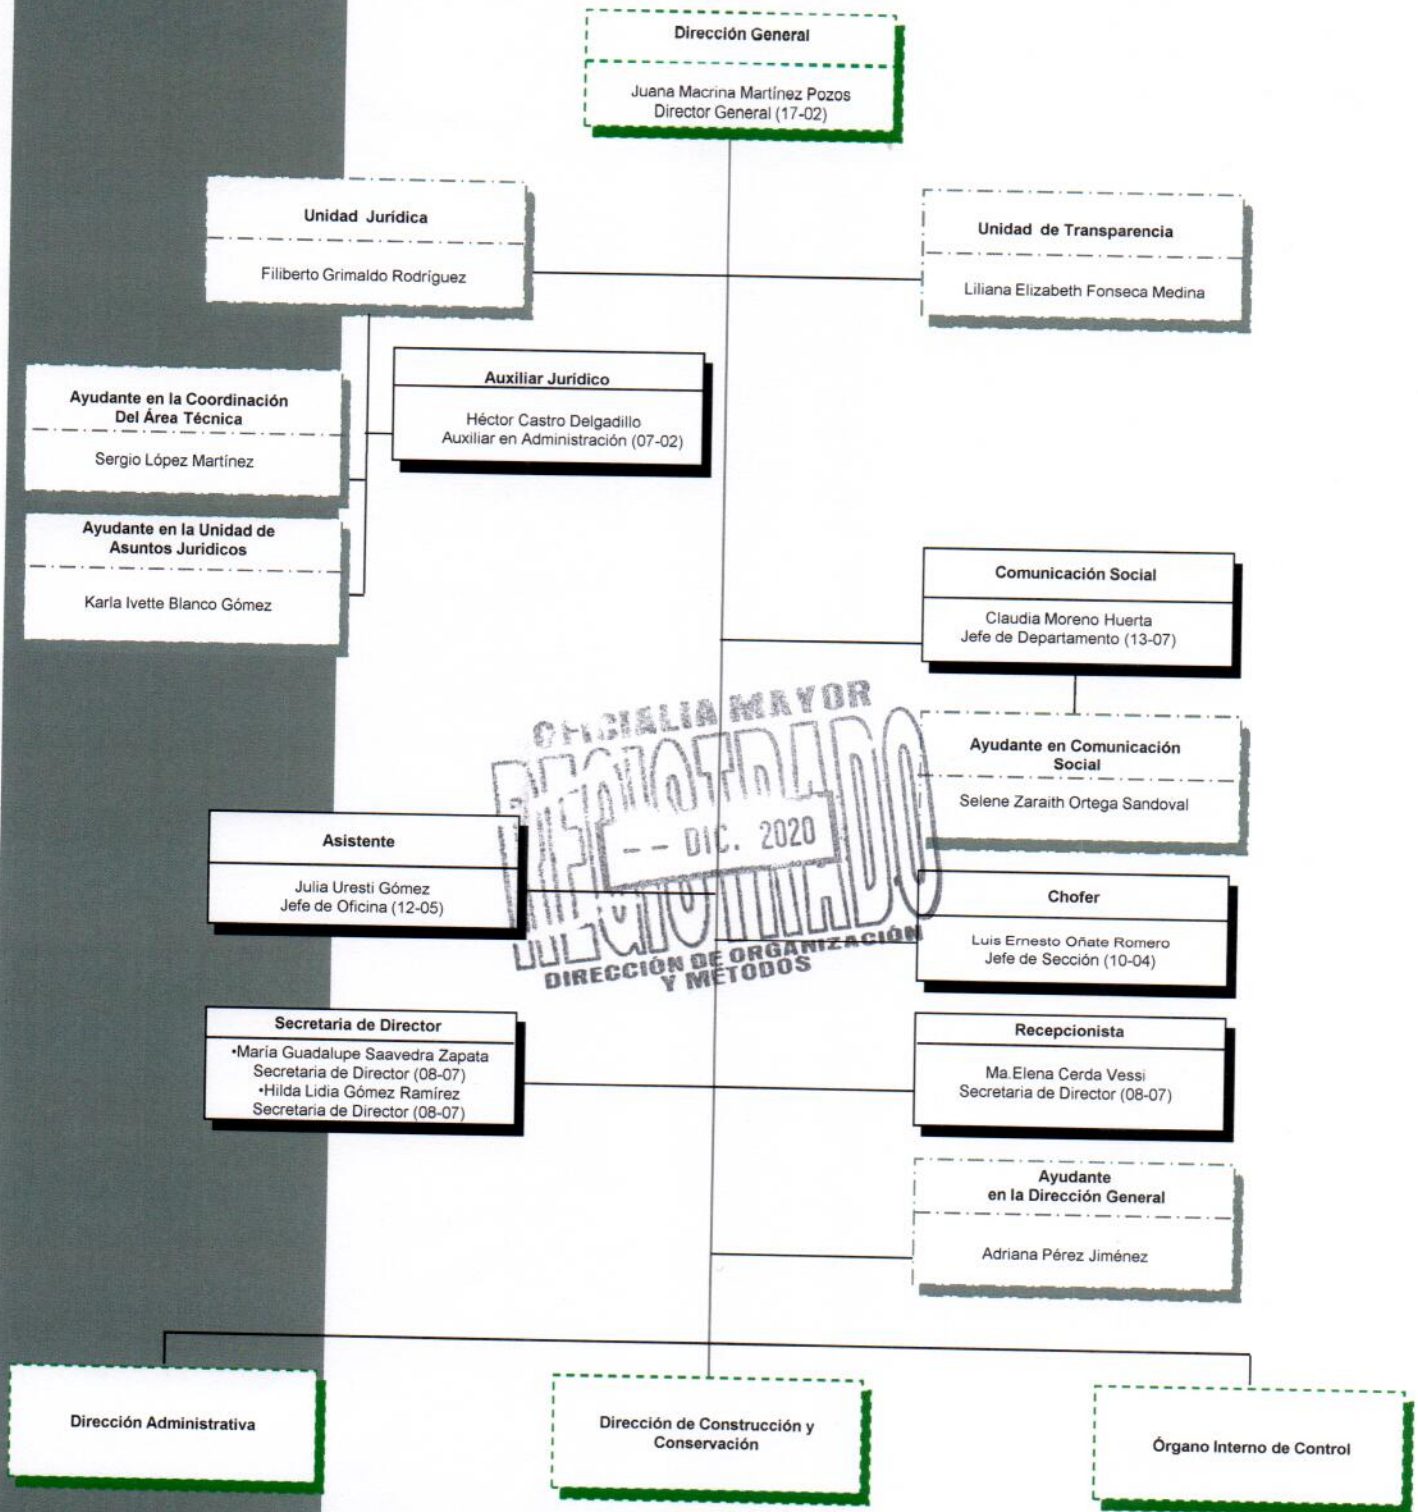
Dirección General

Juana Macrina Martínez Pozos
Director General (17-02)

Unidad Jurídica

Filiberto Grimaldo Rodríguez

Unidad de Transparencia

Liliana Elizabeth Fonseca Medina

Ayudante en la Coordinación Del Área Técnica

Sergio López Martínez

Auxiliar Jurídico

Héctor Castro Delgadillo
Auxiliar en Administración (07-02)

Ayudante en la Unidad de Asuntos Juridicos

Karla Ivette Blanco Gómez

Comunicación Social

Claudia Moreno Huerta
Jefe de Departamento (13-07)

OFICIALIA MAYOR
REGISTRADO
- - DIC. 2020
DIRECCIÓN DE ORGANIZACIÓN Y MÉTODOS

Ayudante en Comunicación Social

Selene Zaraith Ortega Sandoval

Asistente

Julia Uresti Gómez
Jefe de Oficina (12-05)

Chofer

Luis Ernesto Oñate Romero
Jefe de Sección (10-04)

Secretaria de Director

•María Guadalupe Saavedra Zapata
Secretaria de Director (08-07)
•Hilda Lidia Gómez Ramírez
Secretaria de Director (08-07)

Recepcionista

Ma.Elena Cerda Vessi
Secretaria de Director (08-07)

Ayudante en la Dirección General

Adriana Pérez Jiménez

Dirección Administrativa

Dirección de Construcción y Conservación

Órgano Interno de Control